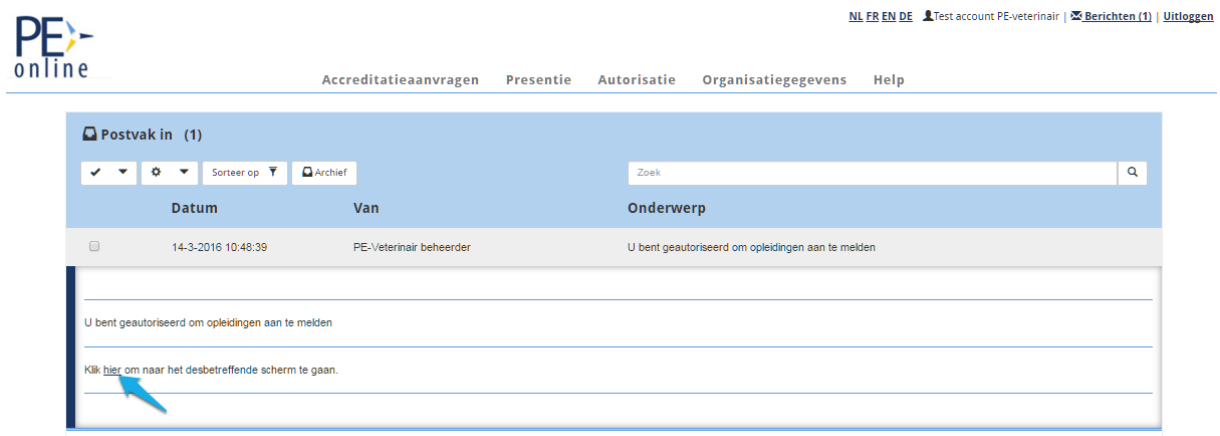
PE online

NL FR EN DE Test account PE-veterinair | Berichten (1) | Uitloggen

Accreditatieaanvragen Presentie Autorisatie Organisatiegegevens Help

Postvak in (1)

Sorteer op Archief

Zoek

| | Datum | Van | Onderwerp |
|---|---|---|---|
| | 14-3-2016 10:48:39 | PE-Veterinair beheerder | U bent geautoriseerd om opleidingen aan te melden |

U bent geautoriseerd om opleidingen aan te melden

Klik hier om naar het desbetreffende scherm te gaan.